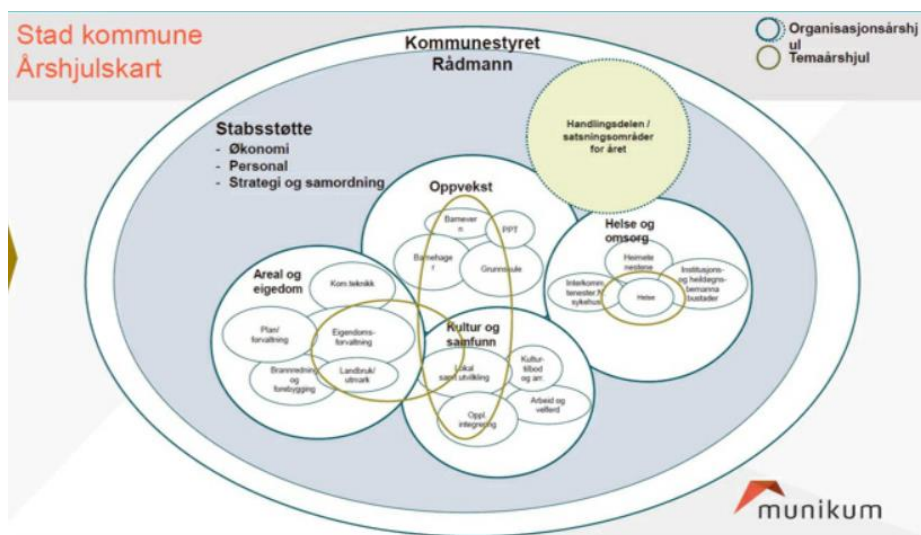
Stad kommune
Årshjulskart

Organisasjonsårshjul
Temaårshjul

Kommunestyret
Rådmann

Handlingsdelen / satsningsområder for året

Stabsstøtte
- Økonomi
- Personal
- Strategi og samordning

Oppvekst
Barnevern
PPT
Barnehager
Grunnskule

Helse og omsorg
Heimetenestene
Interkomm. tenester/ sykehus
Helse
Institusjons- og heildøgnsbemanna bustader

Areal og eigedom
Kom.teknikk
Plan/ forvaltning
Eigedomsforvaltning
Brannredning og førebygging
Landbruk/ utmark

Kultur og samfunn
Lokal samf.utvikling
Kulturtilbod og arr.
Arbeid og velferd
Oppl. integrering

munikum